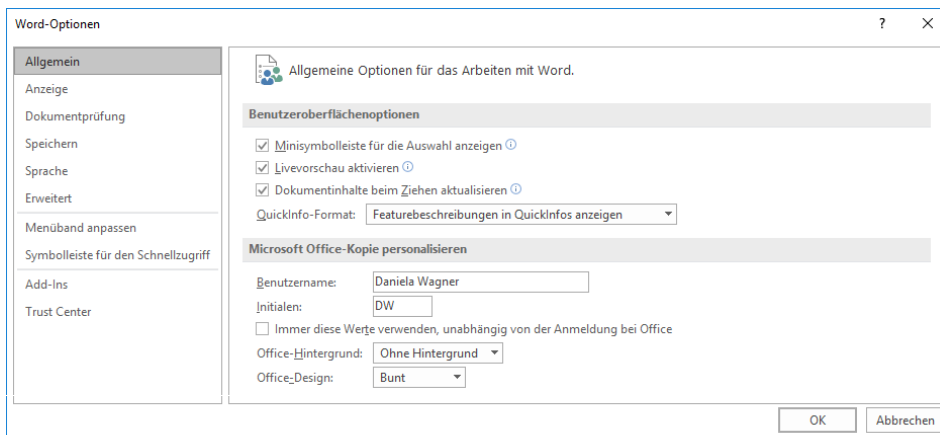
Word-Optionen

? ×

Allgemein
Anzeige
Dokumentprüfung
Speichern
Sprache
Erweitert
Menüband anpassen
Symbolleiste für den Schnellzugriff
Add-Ins
Trust Center

Allgemeine Optionen für das Arbeiten mit Word.

Benutzeroberflächenoptionen

Minisymbolleiste für die Auswahl anzeigen
Livevorschau aktivieren
Dokumentinhalte beim Ziehen aktualisieren
QuickInfo-Format: Featurebeschreibungen in QuickInfos anzeigen

Microsoft Office-Kopie personalisieren

Benutzername: Daniela Wagner
Initialen: DW
Immer diese Werte verwenden, unabhängig von der Anmeldung bei Office
Office-Hintergrund: Ohne Hintergrund
Office-Design: Bunt

OK
Abbrechen